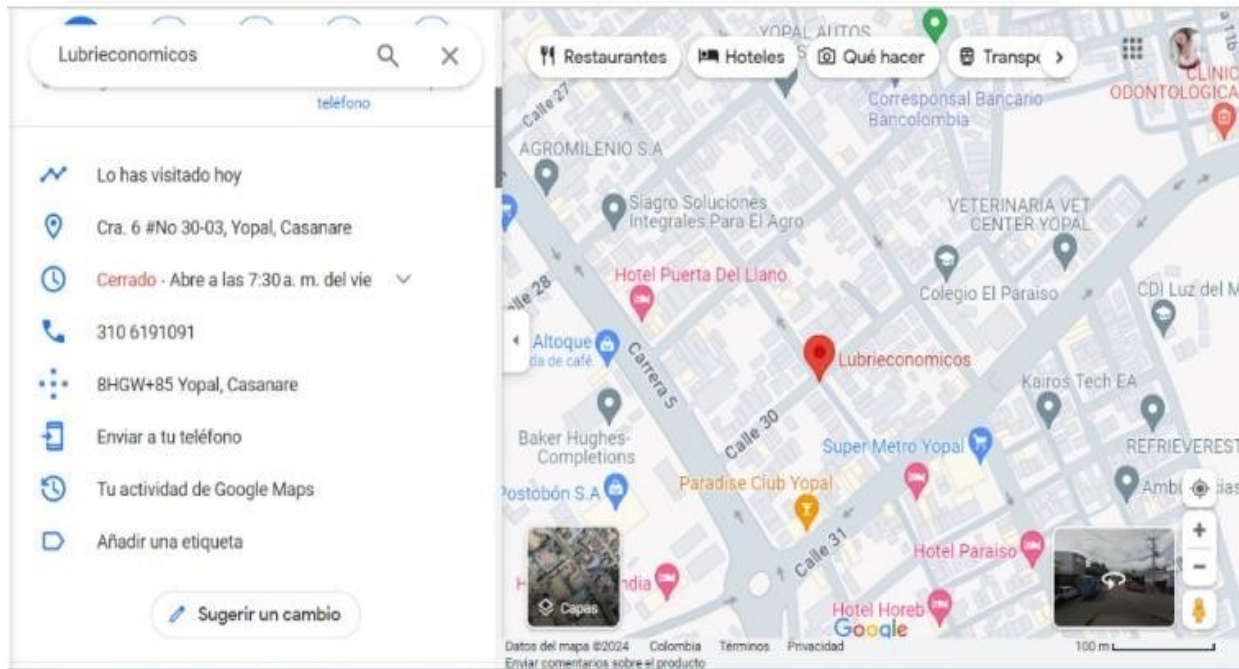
Lubrieconomicos

teléfono

Lo has visitado hoy

Cra. 6 #No 30-03, Yopal, Casanare

Cerrado · Abre a las 7:30 a. m. del vie

310 6191091

8HGW+85 Yopal, Casanare

Enviar a tu teléfono

Tu actividad de Google Maps

Añadir una etiqueta

Sugerir un cambio

Restaurantes
Hoteles
Qué hacer
Transp

YOPAL AUTOS
CLINIC
ODONTOLOGICA
Calle 27
Corresponsal Bancario Bancolombia
AGROMILENIO S.A
Siagro Soluciones Integrales Para El Agro
VETERINARIA VET CENTER YOPAL
Hotel Puerta Del Llano
Calle 28
Colegio El Paraiso
CDI Luz del M
Altoque
da de café
Carrera 5
Lubrieconomicos
Kairos Tech EA
Baker Hughes Completions
Calle 30
Super Metro Yopal
REFRIEVEREST
Postobón S.A
Paradise Club Yopal
Ambi
Calle 31
Hotel Paraiso
H
ndia
Capas
Hotel Horeb
Google
Datos del mapa ©2024 Colombia Términos Privacidad
Enviar comentarios sobre el producto
100 m